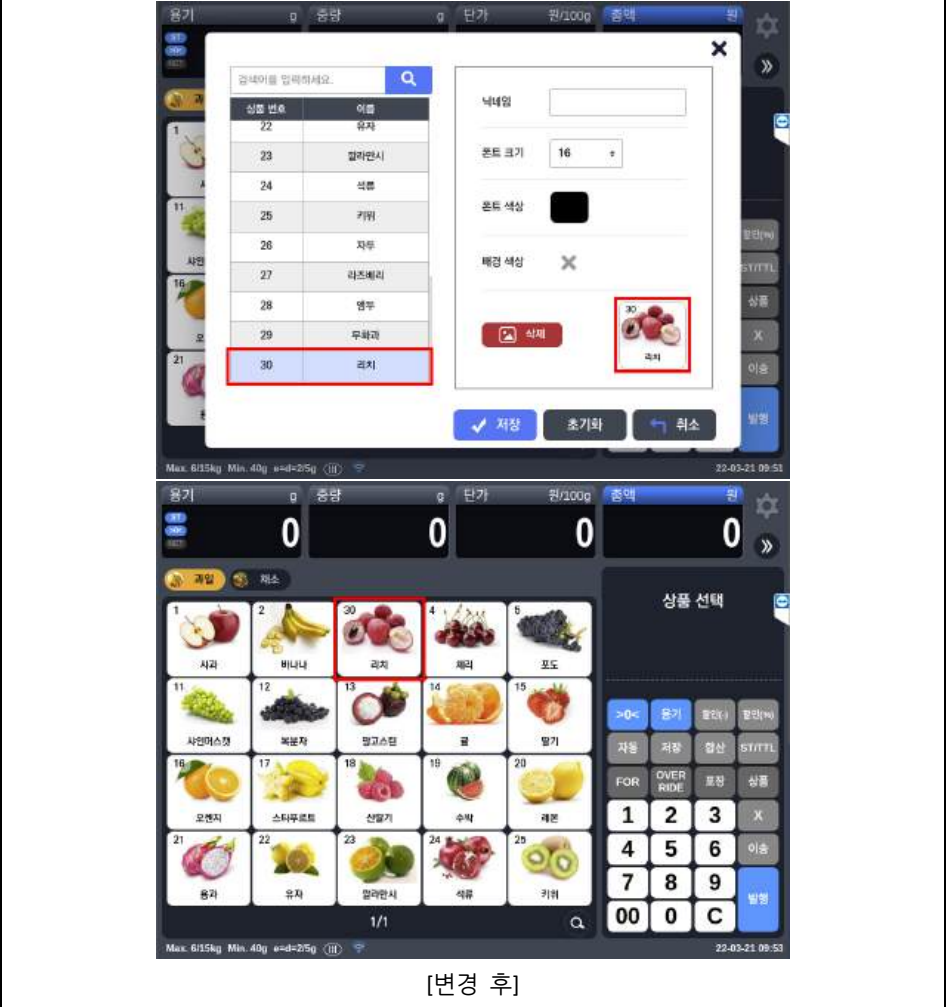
용기 g 중량 g 단가 원/100g 총액 원

ST
>0<
NET

검색어를 입력하세요.

| 상품 번호 | 이름 |
|---|---|
| 22 | 유자 |
| 23 | 깔라만시 |
| 24 | 석류 |
| 25 | 키위 |
| 26 | 자두 |
| 27 | 라즈베리 |
| 28 | 앵두 |
| 29 | 무화과 |
| 30 | 리치 |

닉네임
폰트 크기 16
폰트 색상
배경 색상

삭제
30 리치

저장 초기화 취소

할인(%) ST/TTL 상품 X 이송 발행

Max. 6/15kg Min. 40g e=d=2/5g 22-03-21 09:51

용기 g 중량 g 단가 원/100g 총액 원

ST
>0<
NET

0 0 0 0

과일 채소

1 사과
2 바나나
30 리치
4 체리
5 포도
11 샤인머스캣
12 복분자
13 망고스틴
14 귤
15 딸기
16 오렌지
17 스타푸르트
18 산딸기
19 수박
20 레몬
21 용과
22 유자
23 깔라만시
24 석류
25 키위

1/1

상품 선택

>0< 용기 할인(-) 할인(%)
자동 저장 합산 ST/TTL
FOR OVER RIDE 포장 상품
1 2 3 X
4 5 6 이송
7 8 9 발행
00 0 C

Max. 6/15kg Min. 40g e=d=2/5g 22-03-21 09:53

[변경 후]